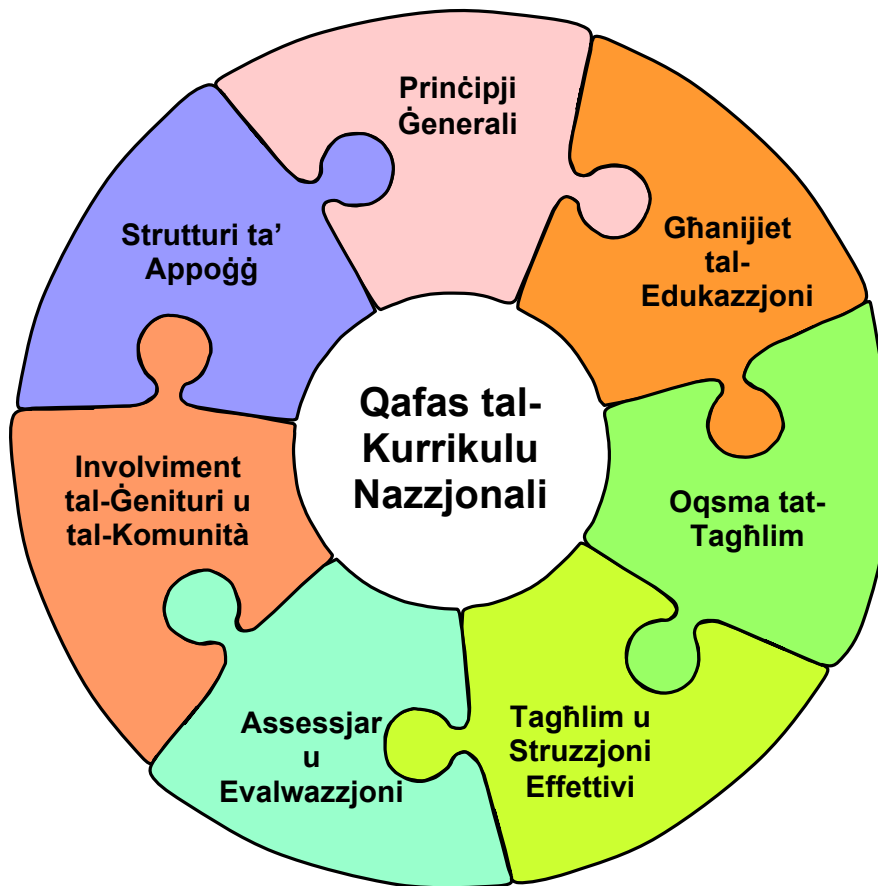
Prinċipji Ġenerali

Għanijiet tal-Edukazzjoni

Oqsma tat-Tagħlim

Tagħlim u Struzzjoni Effettivi

Assessjar u Evalwazzjoni

Involviment tal-Ġenituri u tal-Komunità

Strutturi ta' Appoġġ

Qafas tal-Kurrikulu Nazzjonali